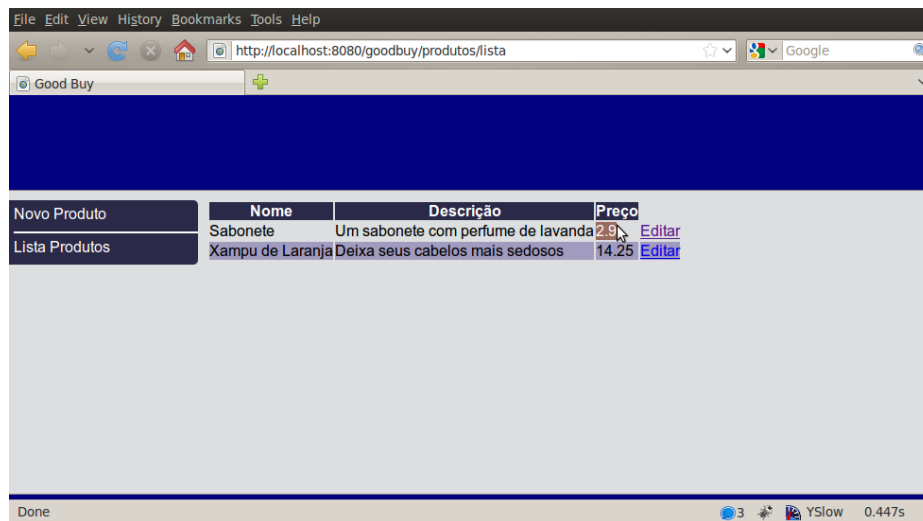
File Edit View History Bookmarks Tools Help

http://localhost:8080/goodbuy/produtos/lista

Google

Good Buy

Novo Produto

Lista Produtos

| Nome | Descrição | Preço | |
|---|---|---|---|
| Sabonete | Um sabonete com perfume de lavanda | 2.9 | Editar |
| Xampu de Laranja | Deixa seus cabelos mais sedosos | 14.25 | Editar |

Done

3 YSlow 0.447s